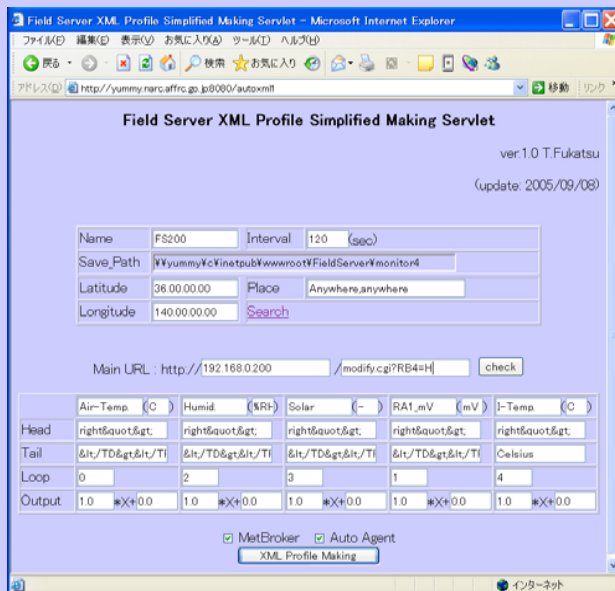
Field Server XML Profile Simplified Making Servlet – Microsoft Internet Explorer

ファイル(F) 編集(E) 表示(V) お気に入り(A) ツール(T) ヘルプ(H)

戻る 検索 お気に入り

アドレス(D) http://yummy.narc.affrc.go.jp:8080/autoxml1 移動 リンク

Field Server XML Profile Simplified Making Servlet

ver.1.0 T.Fukatsu

(update: 2005/09/08)

| Name | FS200 | Interval | 120 (sec) |
|---|---|---|---|
| Save_Path | ¥¥yummy¥c¥inetpub¥wwwroot¥FieldServer¥monitor4 | | |
| Latitude | 36.00.00.00 | Place | Anywhere,anywhere |
| Longitude | 140.00.00.00 | Search | |

Main URL : http:// 192.168.0.200 / modify.cgi?RB4=H check

| | Air-Temp. (C ) | Humid. (%RH) | Solar (- ) | RA1_mV (mV ) | I-Temp. (C ) |
|---|---|---|---|---|---|
| Head | right&quot;&gt; | right&quot;&gt; | right&quot;&gt; | right&quot;&gt; | right&quot;&gt; |
| Tail | &lt;/TD&gt;&lt;/TI | &lt;/TD&gt;&lt;/TI | &lt;/TD&gt;&lt;/TI | &lt;/TD&gt;&lt;/TI | Celsius |
| Loop | 0 | 2 | 3 | 1 | 4 |
| Output | 1.0 \*X+ 0.0 | 1.0 \*X+ 0.0 | 1.0 \*X+ 0.0 | 1.0 \*X+ 0.0 | 1.0 \*X+ 0.0 |

☑ MetBroker ☑ Auto Agent
XML Profile Making

インターネット